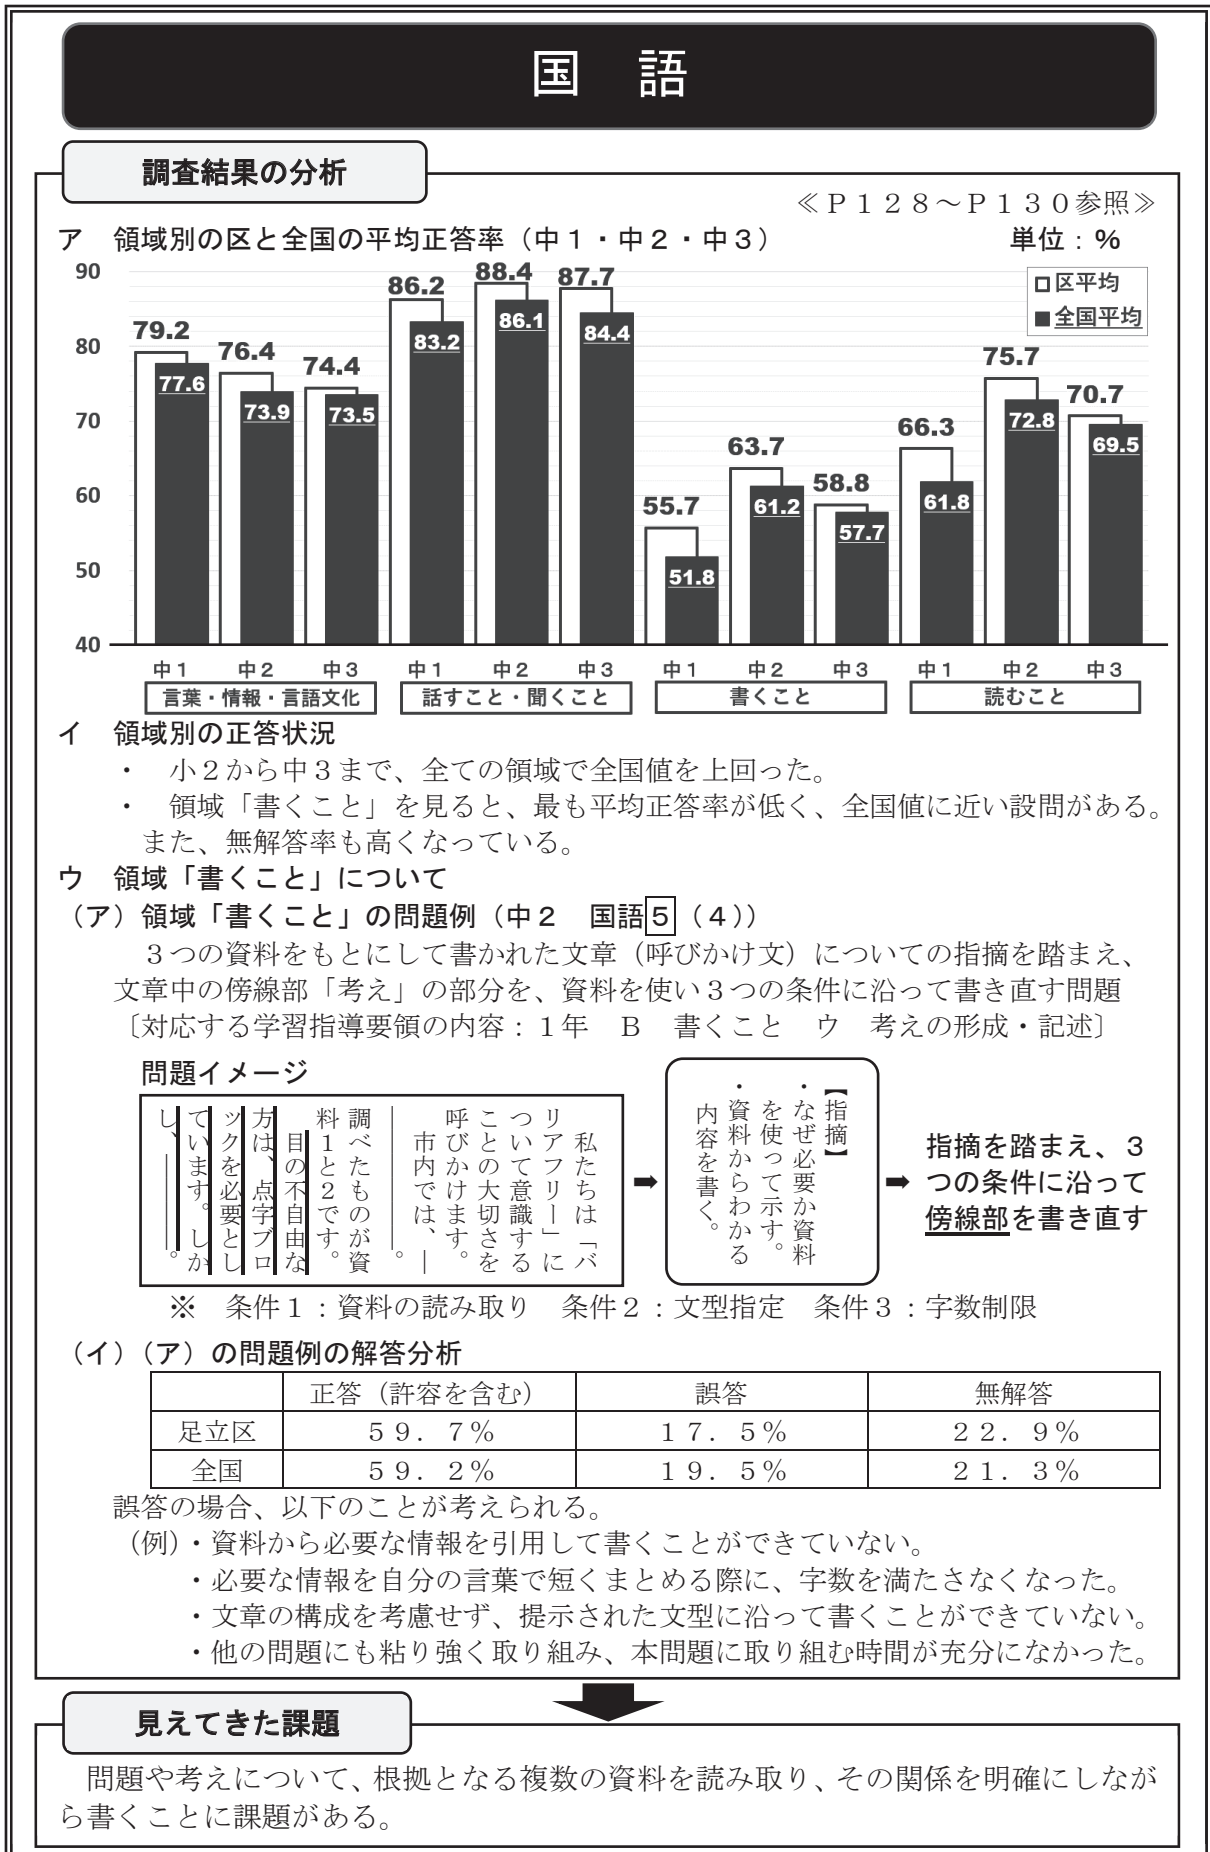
国　語

調査結果の分析

≪P128～P130参照≫

ア　領域別の区と全国の平均正答率（中１・中２・中３）　単位：%

90
80
70
60
50
40

□区平均
■全国平均

| | 中1 | 中2 | 中3 |
|---|---|---|---|
| 言葉・情報・言語文化（区平均） | 79.2 | 76.4 | 74.4 |
| 言葉・情報・言語文化（全国平均） | 77.6 | 73.9 | 73.5 |
| 話すこと・聞くこと（区平均） | 86.2 | 88.4 | 87.7 |
| 話すこと・聞くこと（全国平均） | 83.2 | 86.1 | 84.4 |
| 書くこと（区平均） | 55.7 | 63.7 | 58.8 |
| 書くこと（全国平均） | 51.8 | 61.2 | 57.7 |
| 読むこと（区平均） | 66.3 | 75.7 | 70.7 |
| 読むこと（全国平均） | 61.8 | 72.8 | 69.5 |

イ　領域別の正答状況
・　小２から中３まで、全ての領域で全国値を上回った。
・　領域「書くこと」を見ると、最も平均正答率が低く、全国値に近い設問がある。また、無解答率も高くなっている。

ウ　領域「書くこと」について
（ア）領域「書くこと」の問題例（中２　国語5（４））
　３つの資料をもとにして書かれた文章（呼びかけ文）についての指摘を踏まえ、文章中の傍線部「考え」の部分を、資料を使い３つの条件に沿って書き直す問題
〔対応する学習指導要領の内容：１年　Ｂ　書くこと　ウ　考えの形成・記述〕

問題イメージ

私たちは「バリアフリー」について意識することの大切さを呼びかけます。
市内では、｜　。
調べたものが資料１と２です。目の不自由な方は、点字ブロックを必要としています。しかし、｜　。

➡

【指摘】
・なぜ必要か資料を使って示す。
・資料からわかる内容を書く。

➡　指摘を踏まえ、３つの条件に沿って傍線部を書き直す

※　条件１：資料の読み取り　条件２：文型指定　条件３：字数制限

（イ）（ア）の問題例の解答分析

| | 正答（許容を含む） | 誤答 | 無解答 |
|---|---|---|---|
| 足立区 | ５９．７% | １７．５% | ２２．９% |
| 全国 | ５９．２% | １９．５% | ２１．３% |

誤答の場合、以下のことが考えられる。
（例）・資料から必要な情報を引用して書くことができていない。
・必要な情報を自分の言葉で短くまとめる際に、字数を満たさなくなった。
・文章の構成を考慮せず、提示された文型に沿って書くことができていない。
・他の問題にも粘り強く取り組み、本問題に取り組む時間が充分になかった。

見えてきた課題

　問題や考えについて、根拠となる複数の資料を読み取り、その関係を明確にしながら書くことに課題がある。